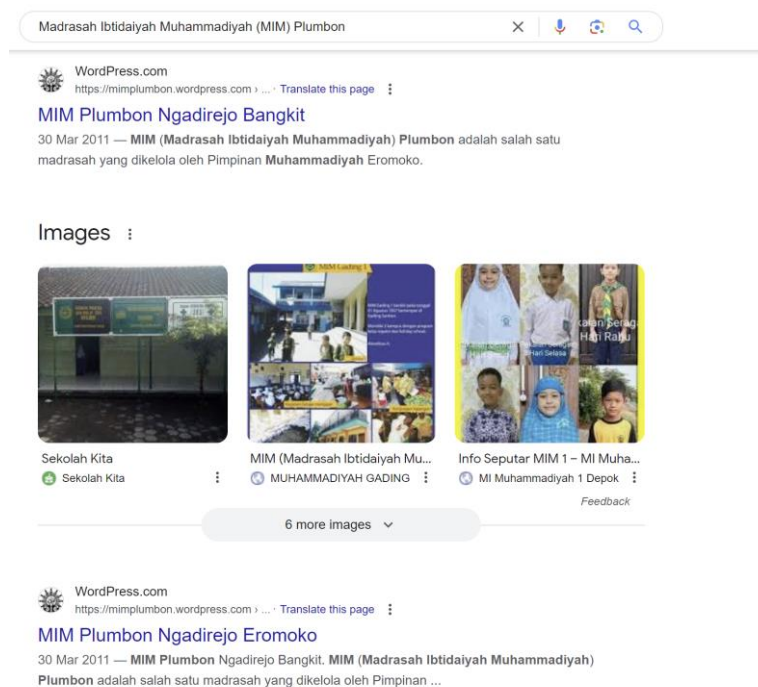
Madrasah Ibtidaiyah Muhammadiyah (MIM) Plumbon

WordPress.com
https://mimplumbon.wordpress.com › ... · Translate this page

MIM Plumbon Ngadirejo Bangkit

30 Mar 2011 — MIM (Madrasah Ibtidaiyah Muhammadiyah) Plumbon adalah salah satu madrasah yang dikelola oleh Pimpinan Muhammadiyah Eromoko.

Images

Sekolah Kita
Sekolah Kita

MIM (Madrasah Ibtidaiyah Mu...
MUHAMMADIYAH GADING

Info Seputar MIM 1 – MI Muha...
MI Muhammadiyah 1 Depok

Feedback

6 more images

WordPress.com
https://mimplumbon.wordpress.com › ... · Translate this page

MIM Plumbon Ngadirejo Eromoko

30 Mar 2011 — MIM Plumbon Ngadirejo Bangkit. MIM (Madrasah Ibtidaiyah Muhammadiyah) Plumbon adalah salah satu madrasah yang dikelola oleh Pimpinan ...